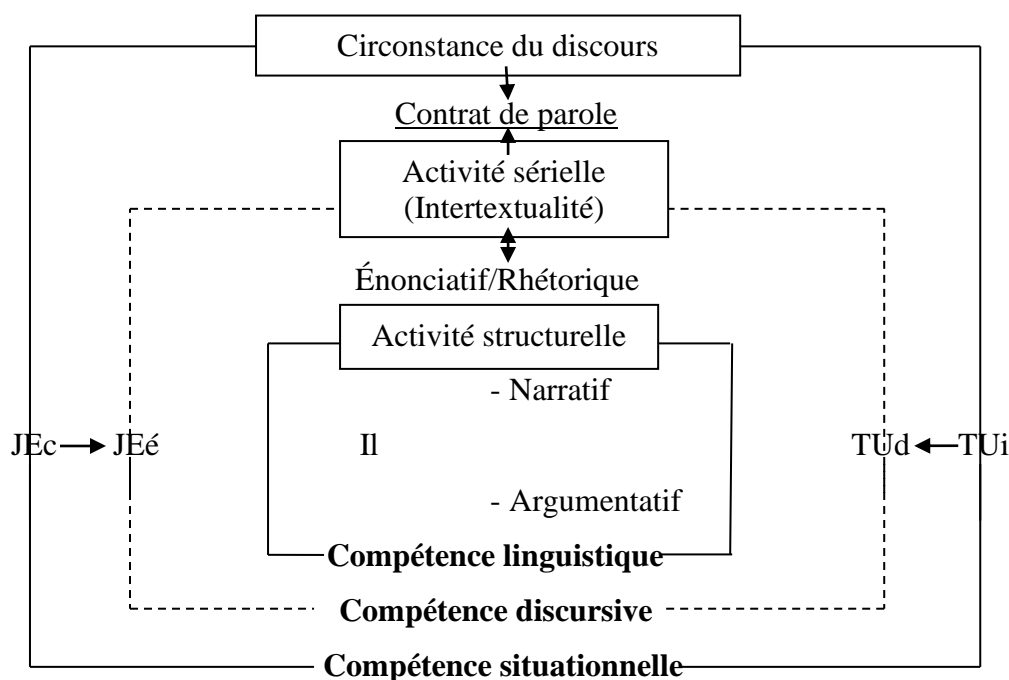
Circonstance du discours

Contrat de parole

Activité sérielle
(Intertextualité)

Énonciatif/Rhétorique

Activité structurelle

- Narratif

JEc → JEé

Il

TUd ← TUi

- Argumentatif

**Compétence linguistique**

**Compétence discursive**

**Compétence situationnelle**